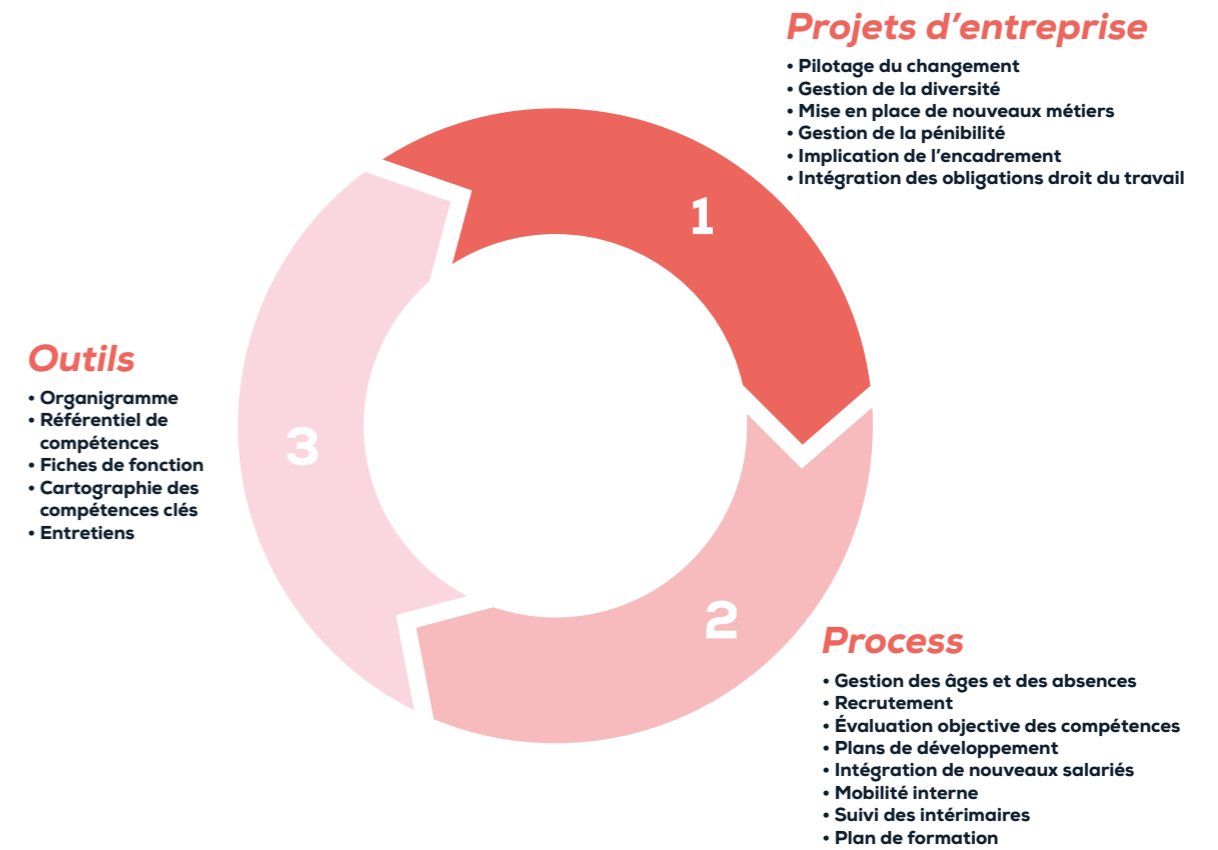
Projets d'entreprise
• Pilotage du changement
• Gestion de la diversité
• Mise en place de nouveaux métiers
• Gestion de la pénibilité
• Implication de l'encadrement
• Intégration des obligations droit du travail

1

Outils
• Organigramme
• Référentiel de compétences
• Fiches de fonction
• Cartographie des compétences clés
• Entretiens

3

2

Process
• Gestion des âges et des absences
• Recrutement
• Évaluation objective des compétences
• Plans de développement
• Intégration de nouveaux salariés
• Mobilité interne
• Suivi des intérimaires
• Plan de formation